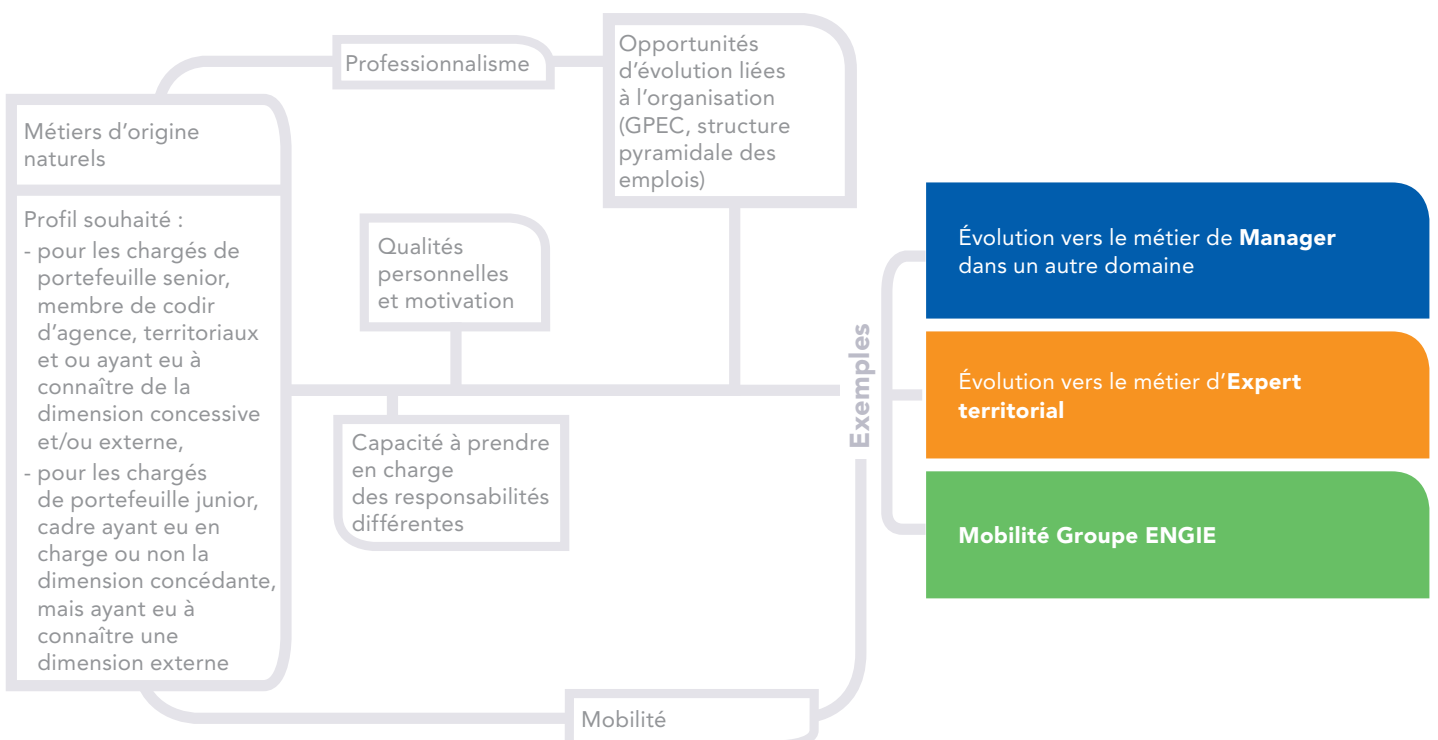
Professionnalisme

Opportunités d'évolution liées à l'organisation (GPEC, structure pyramidale des emplois)

Métiers d'origine naturels

Profil souhaité :
- pour les chargés de portefeuille senior, membre de codir d'agence, territoriaux et ou ayant eu à connaître de la dimension concessive et/ou externe,
- pour les chargés de portefeuille junior, cadre ayant eu en charge ou non la dimension concédante, mais ayant eu à connaître une dimension externe

Qualités personnelles et motivation

Capacité à prendre en charge des responsabilités différentes

Mobilité

Exemples

Évolution vers le métier de **Manager** dans un autre domaine

Évolution vers le métier d'**Expert territorial**

**Mobilité Groupe ENGIE**